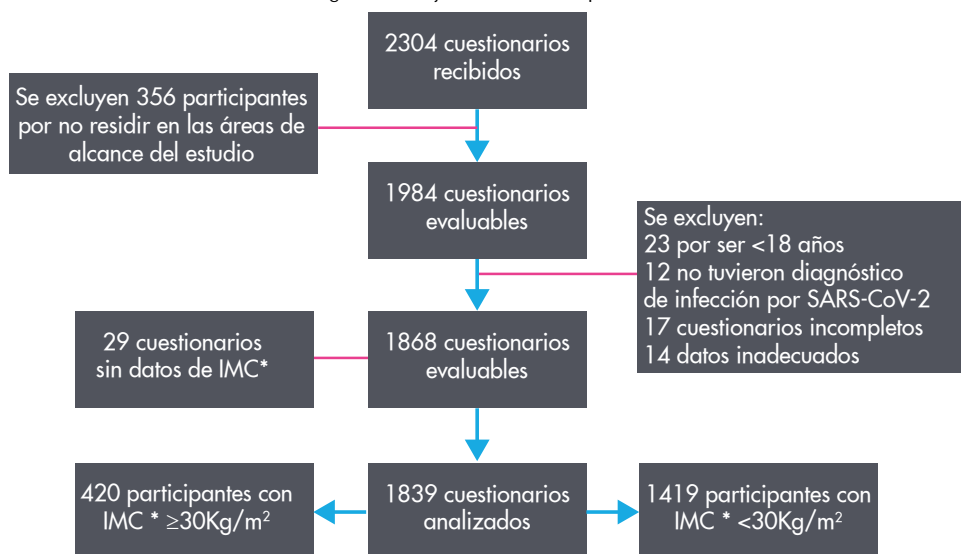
2304 cuestionarios recibidos

Se excluyen 356 participantes por no residir en las áreas de alcance del estudio

1984 cuestionarios evaluables

Se excluyen:
23 por ser <18 años
12 no tuvieron diagnóstico de infección por SARS-CoV-2
17 cuestionarios incompletos
14 datos inadecuados

29 cuestionarios sin datos de IMC*

1868 cuestionarios evaluables

420 participantes con IMC * $\geq$30Kg/m$^2$

1839 cuestionarios analizados

1419 participantes con IMC * <30Kg/m$^2$